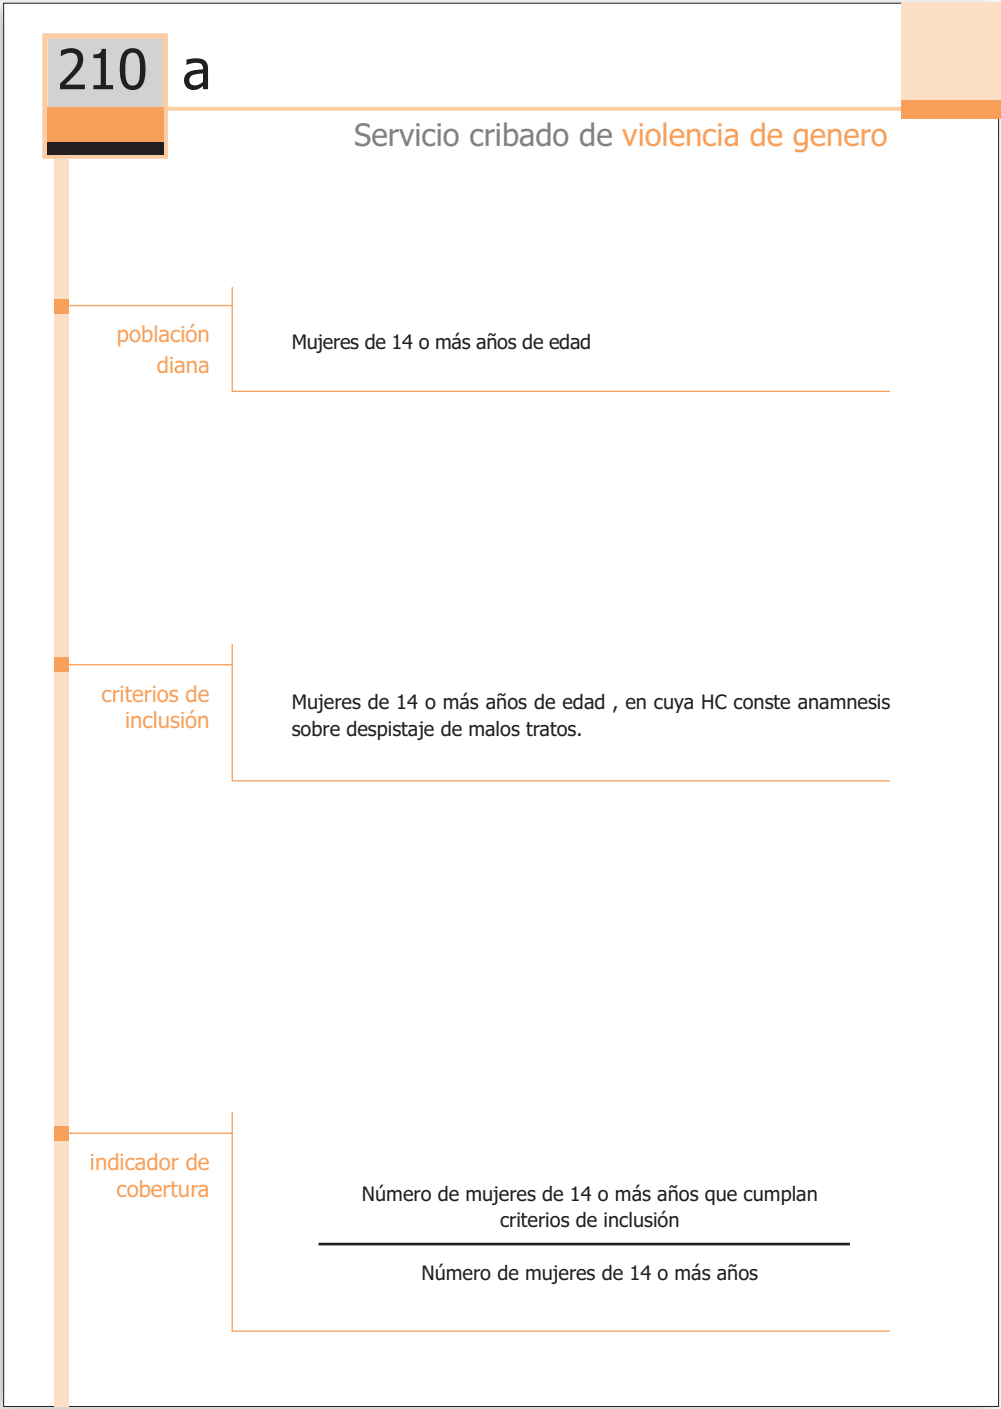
210 a

Servicio cribado de violencia de genero

población diana

Mujeres de 14 o más años de edad

criterios de inclusión

Mujeres de 14 o más años de edad , en cuya HC conste anamnesis sobre despistaje de malos tratos.

indicador de cobertura

$\frac{\text{Número de mujeres de 14 o más años que cumplan criterios de inclusión}}{\text{Número de mujeres de 14 o más años}}$